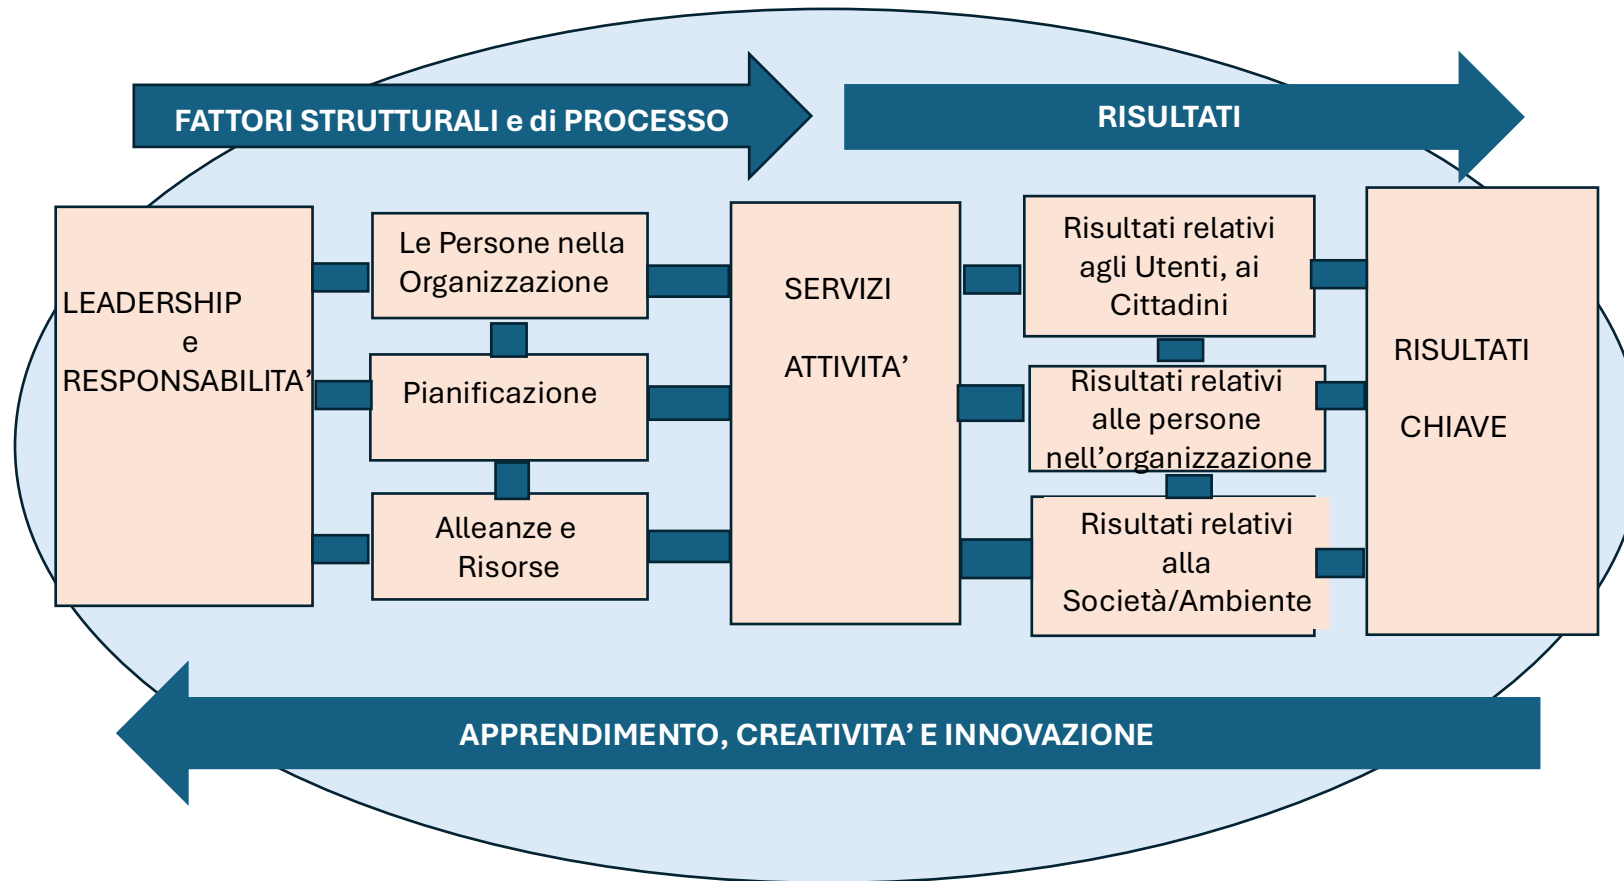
FATTORI STRUTTURALI e di PROCESSO

RISULTATI

LEADERSHIP
e
RESPONSABILITA'

Le Persone nella Organizzazione

Pianificazione

Alleanze e Risorse

SERVIZI

ATTIVITA'

Risultati relativi agli Utenti, ai Cittadini

Risultati relativi alle persone nell'organizzazione

Risultati relativi alla Società/Ambiente

RISULTATI

CHIAVE

APPRENDIMENTO, CREATIVITA' E INNOVAZIONE